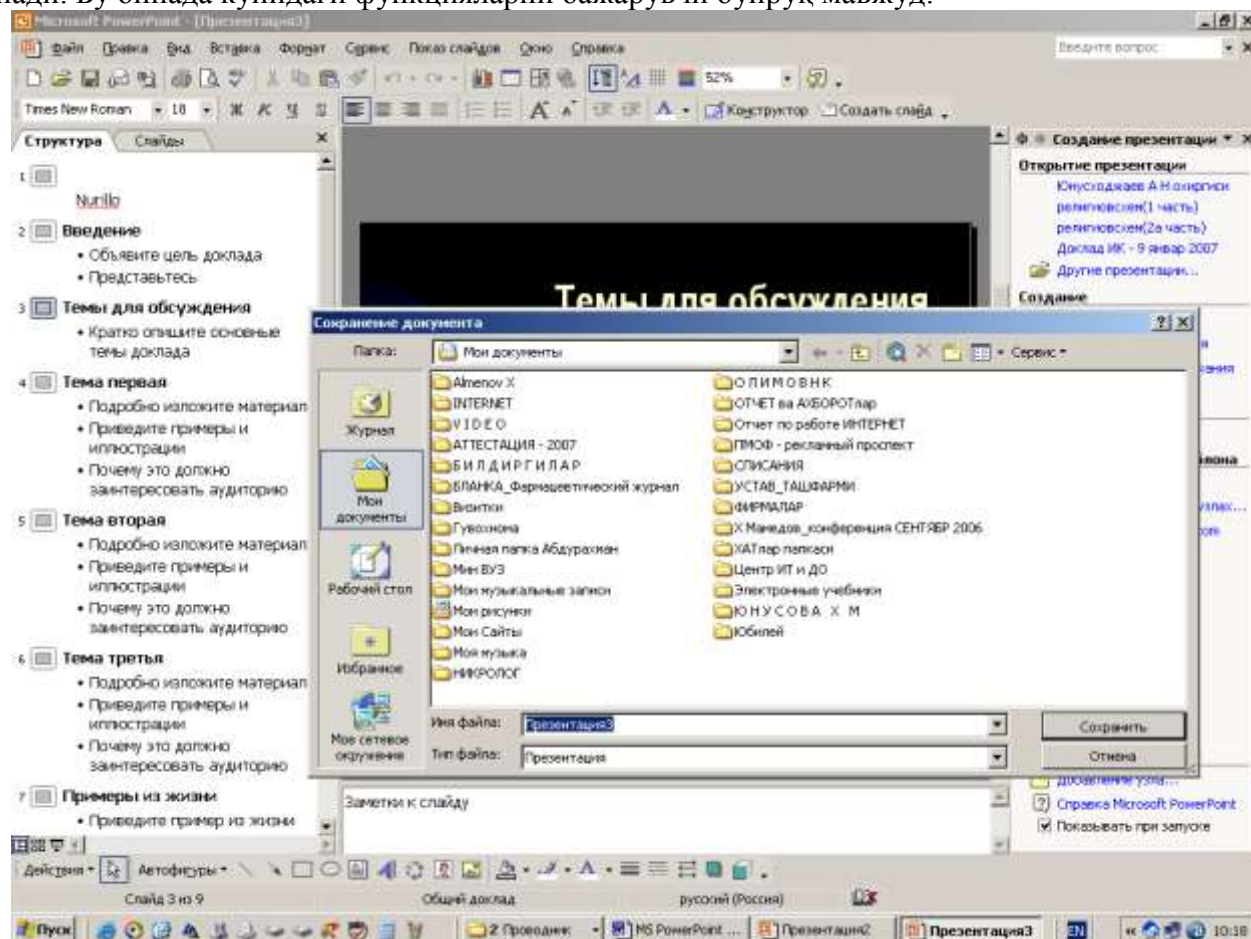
лади. Бу ойнада қуйидаги функцияларни бажарув ни буйруқ мавжуд.

Microsoft PowerPoint - [Презентация3]

Файл Правка Вид Вставка Формат Сервис Показ слайдов Окно Справка

Введите вопрос

52%

Times New Roman 18 Ж К Ч Конструктор Создать слайд

Структура Слайды

1 Nurillo

2 Введение
• Объявите цель доклада
• Представьтесь

3 Темы для обсуждения
• Кратко опишите основные темы доклада

4 Тема первая
• Подробно изложите материал
• Приведите примеры и иллюстрации
• Почему это должно заинтересовать аудиторию

5 Тема вторая
• Подробно изложите материал
• Приведите примеры и иллюстрации
• Почему это должно заинтересовать аудиторию

6 Тема третья
• Подробно изложите материал
• Приведите примеры и иллюстрации
• Почему это должно заинтересовать аудиторию

7 Примеры из жизни
• Приведите пример из жизни

Темы для обсуждения

Создание презентации
Открытие презентации
Юнусходжаев А Н охирги
религиоведение(1 часть)
религиоведение(2а часть)
Доклад ИК - 9 январ 2007
Другие презентации...
Создание

Сохранение документа

Папка: Мои документы

Сервис

Журнал
Мои документы
Рабочий стол
Избранное
Мое сетевое окружение

Almenov X
INTERNET
VIDEO
АТТЕСТАЦИЯ - 2007
БИЛДИРГИЛАР
БЛАНКА_Фармацевтический журнал
Визитки
Гувохнома
Личная папка Абдурахман
Мин ВУЗ
Мои музыкальные записи
Мои рисунки
Мои Сайты
Моя музыка
НИКРОЛОГ
ОЛИМОВНК
ОТЧЕТ ва АХБОРОТлар
Отчет по работе ИНТЕРНЕТ
ПМОФ - рекламный проспект
СПИСАНИЯ
УСТАВ_ТАШФАРМИ
ФИРМАЛАР
Х Машедов_конференция СЕНТЯБР 2006
ХАТлар папкаси
Центр ИТ и ДО
Электронные учебники
ЮНУСОВА Х М
Юбилей

Имя файла: Презентация3
Тип файла: Презентация

Сохранить
Отмена

Заметки к слайду

Добавление узла...
Справка Microsoft PowerPoint
Показывать при запуске

Действия Автофигуры

Слайд 3 из 9 Общий доклад русский (Россия)

Пуск 2 Проводник MS PowerPoint ... Презентация2 Презентация3 EN 10:18